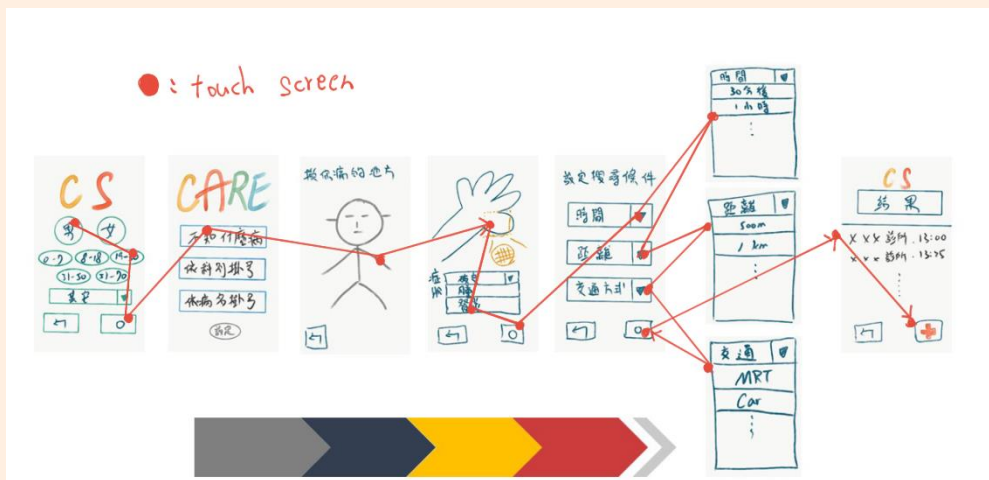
●: touch screen

CS
男 女
0-7 8-18 19-30
31-50 51-70
決定

CARE
不知什麼病
依科別掛號
依病名掛號
跳過

按你痛的地方

疼痛
腫
癢

設定搜尋條件
時間
距離
交通方式

時間
30分鐘
1小時
⋮

距離
500m
1km
⋮

交通
MRT
Car
⋮

CS
結果
XXX診所 13:00
XXX診所 13:25
⋮